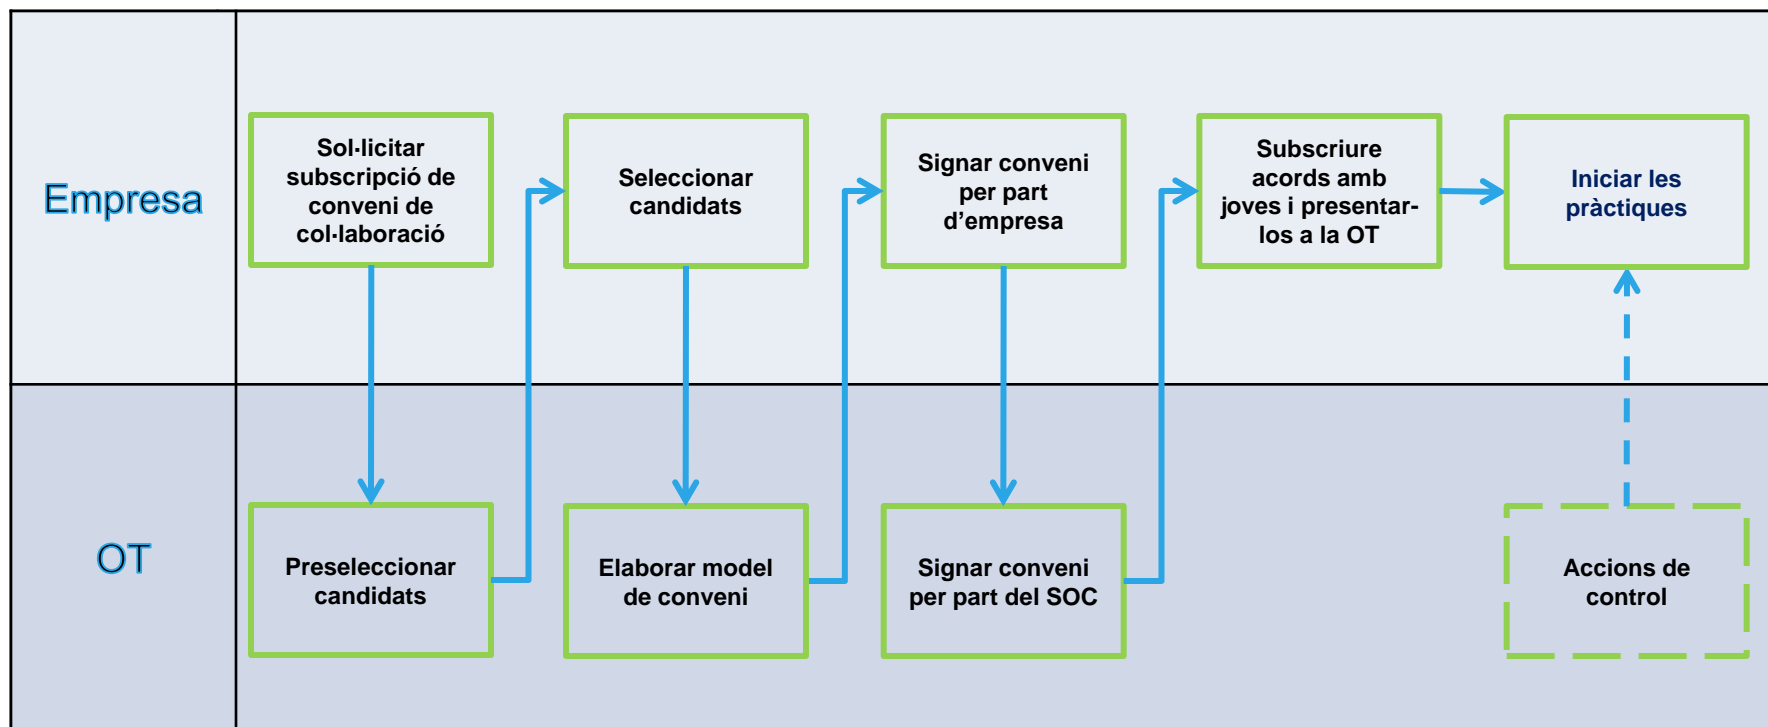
Empresa

Sol·licitar subscripció de conveni de col·laboració

Seleccionar candidats

Signar conveni per part d'empresa

Subscriure acords amb joves i presentar-los a la OT

Iniciar les pràctiques

OT

Preseleccionar candidats

Elaborar model de conveni

Signar conveni per part del SOC

Accions de control